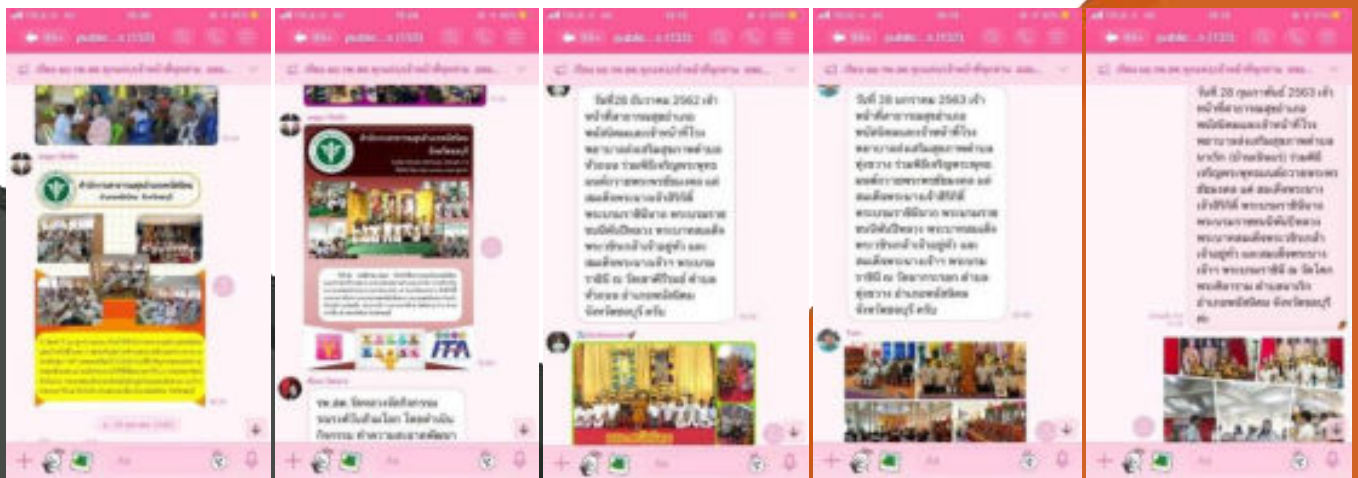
public... (133)

วันที่ 26 ธันวาคม 2562 เจ้าหน้าที่สาธารณสุขอำเภอหนองมะโมง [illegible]

วันที่ 28 มกราคม 2563 เจ้าหน้าที่สาธารณสุขอำเภอหนองมะโมง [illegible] อำเภอหนองมะโมง จังหวัดชัยนาท ครับ

วันที่ 28 กุมภาพันธ์ 2563 เจ้าหน้าที่สาธารณสุขอำเภอหนองมะโมง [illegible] อำเภอหนองมะโมง จังหวัดชัยนาท ครับ

รพ.สต. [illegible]

Aa